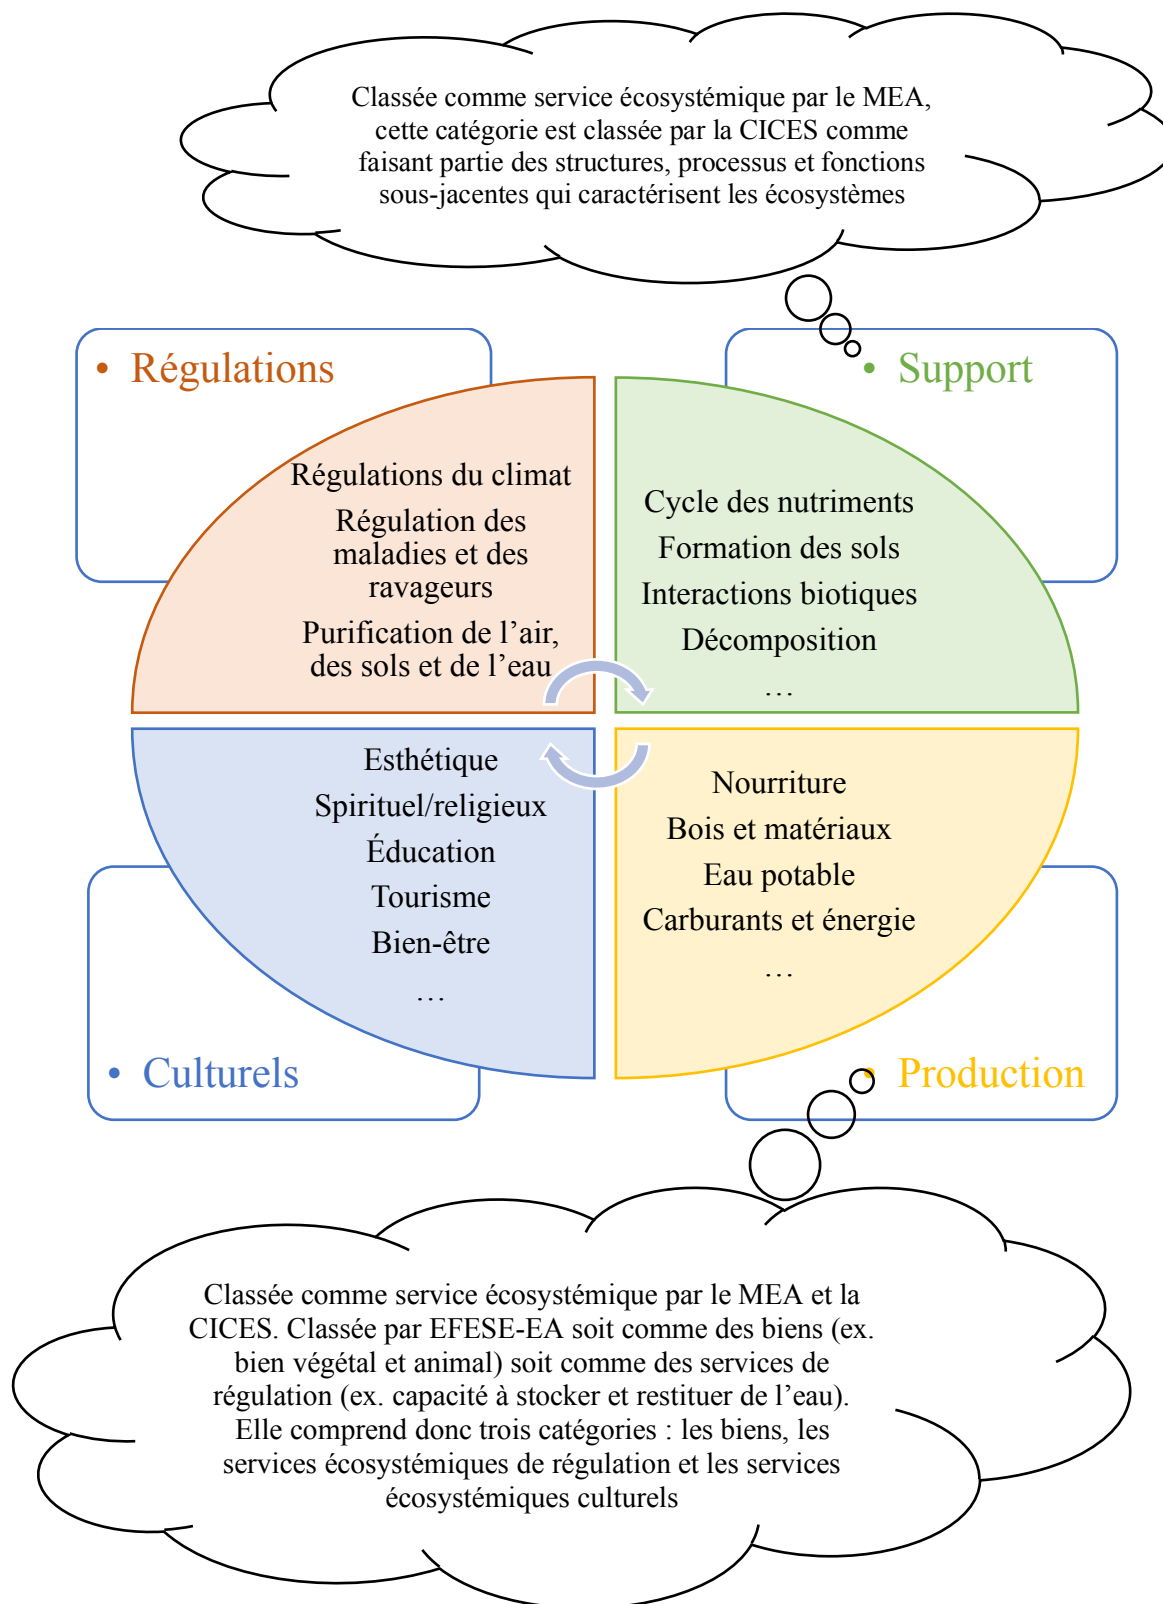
Classée comme service écosystémique par le MEA, cette catégorie est classée par la CICES comme faisant partie des structures, processus et fonctions sous-jacentes qui caractérisent les écosystèmes

• Régulations

• Support

Régulations du climat
Régulation des maladies et des ravageurs
Purification de l'air, des sols et de l'eau

Cycle des nutriments
Formation des sols
Interactions biotiques
Décomposition
…

Esthétique
Spirituel/religieux
Éducation
Tourisme
Bien-être
…

Nourriture
Bois et matériaux
Eau potable
Carburants et énergie
…

• Culturels

• Production

Classée comme service écosystémique par le MEA et la CICES. Classée par EFESE-EA soit comme des biens (ex. bien végétal et animal) soit comme des services de régulation (ex. capacité à stocker et restituer de l'eau). Elle comprend donc trois catégories : les biens, les services écosystémiques de régulation et les services écosystémiques culturels